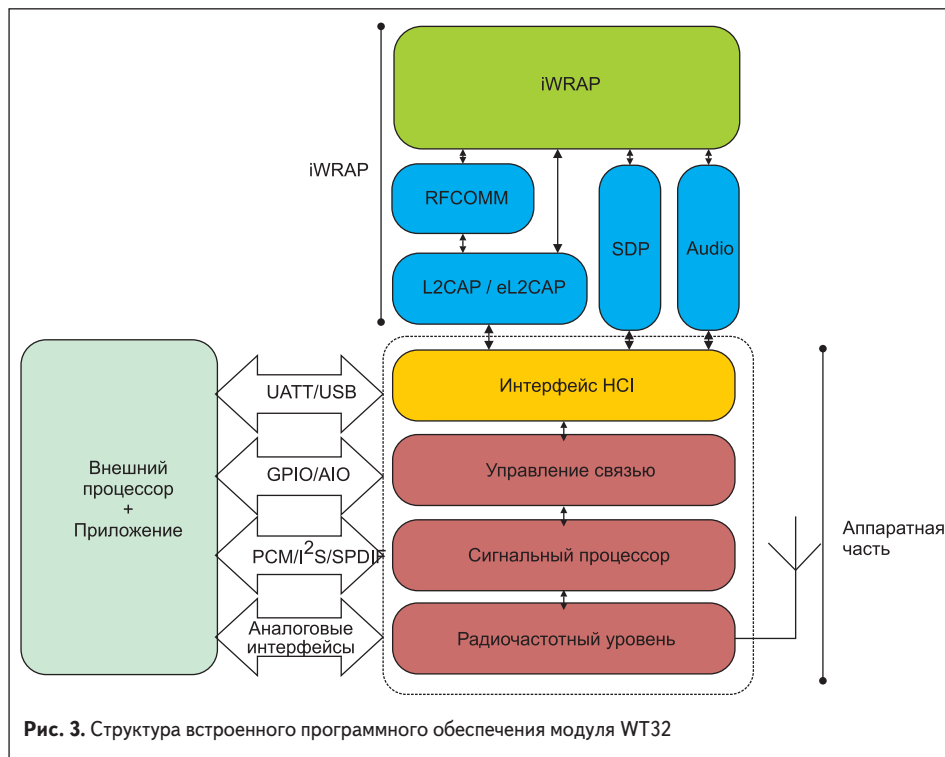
iWRAP

iWRAP

RFCOMM

L2CAP / eL2CAP

SDP

Audio

Внешний процессор + Приложение

UATT/USB

GPIO/AIO

PCM/I$^2$S/SPDIF

Аналоговые интерфейсы

Интерфейс HCI

Управление связью

Сигнальный процессор

Радиочастотный уровень

Аппаратная часть

**Рис. 3.** Структура встроенного программного обеспечения модуля WT32